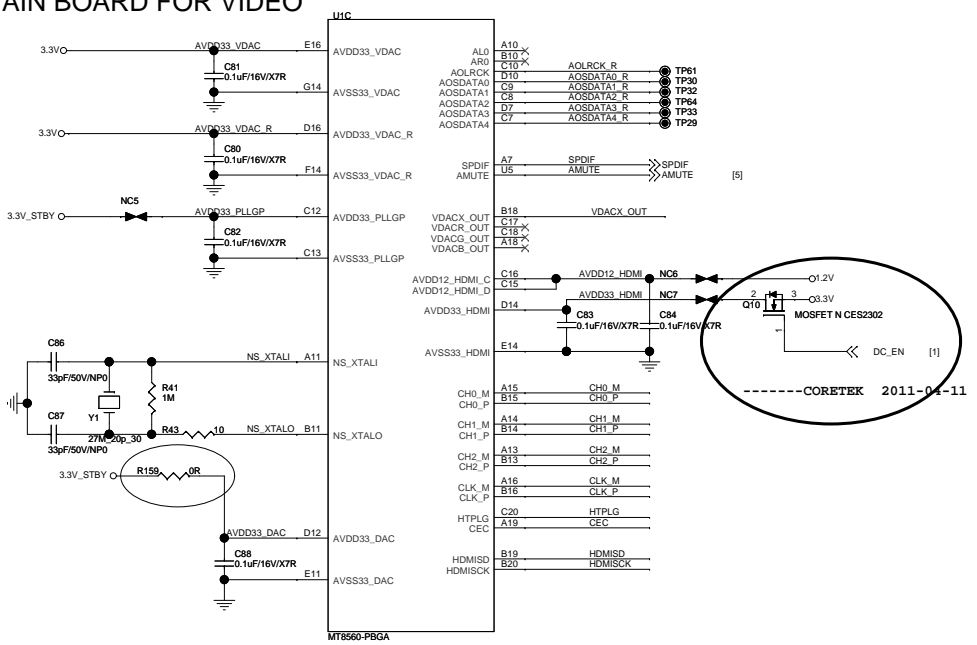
AIN BOARD FOR VIDEO

U1C

3.3V AVDD33_VDAC E16 AVDD33_VDAC
C81 0.1uF/16V/X7R
G14 AVSS33_VDAC
3.3V AVDD33_VDAC_R D16 AVDD33_VDAC_R
C80 0.1uF/16V/X7R
F14 AVSS33_VDAC_R
3.3V_STBY NC5 AVDD33_PLLGP C12 AVDD33_PLLGP
C82 0.1uF/16V/X7R
C13 AVSS33_PLLGP

C86 33pF/50V/NP0
C87 33pF/50V/NP0
Y1 27M_20p_30
R41 1M
R43 10
NS_XTALI A11 NS_XTALI
NS_XTALO B11 NS_XTALO
3.3V_STBY R159 0R
AVDD33_DAC D12 AVDD33_DAC
C88 0.1uF/16V/X7R
E11 AVSS33_DAC

MT8560-PBGA

AL0 A10
AR0 B10
AOLRCK C10 AOLRCK_R TP61
AOSDATA0 D10 AOSDATA0_R TP30
AOSDATA1 C9 AOSDATA1_R TP32
AOSDATA2 C8 AOSDATA2_R TP64
AOSDATA3 D7 AOSDATA3_R TP33
AOSDATA4 C7 AOSDATA4_R TP29

SPDIF A7 SPDIF SPDIF
AMUTE U5 AMUTE AMUTE [5]

VDACX_OUT B18 VDACX_OUT
VDACR_OUT C17
VDACG_OUT C18
VDACB_OUT A18

AVDD12_HDMI_C C16 AVDD12_HDMI NC6 1.2V
AVDD12_HDMI_D C15
AVDD33_HDMI D14 AVDD33_HDMI NC7 3.3V
C83 0.1uF/16V/X7R
C84 0.1uF/16V/X7R
AVSS33_HDMI E14
Q10 2 3 1
MOSFET N CES2302
DC_EN [1]

-------CORETEK 2011-04-11

CH0_M A15 CH0_M
CH0_P B15 CH0_P
CH1_M A14 CH1_M
CH1_P B14 CH1_P
CH2_M A13 CH2_M
CH2_P B13 CH2_P
CLK_M A16 CLK_M
CLK_P B16 CLK_P
HTPLG C20 HTPLG
CEC A19 CEC
HDMISD B19 HDMISD
HDMISCK B20 HDMISCK